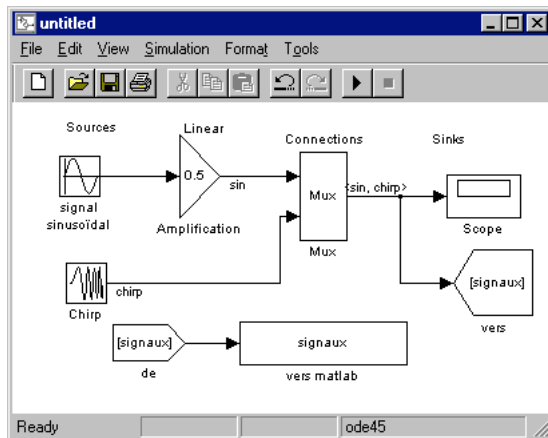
untitled

File Edit View Simulation Format Tools

Sources

Linear

Connections

Sinks

0.5

sin

Mux

<sin, chirp>

signal sinusoïdal

Amplification

Mux

Scope

chirp

Chirp

[signaux]

vers

[signaux]

de

signaux

vers matlab

Ready

ode45